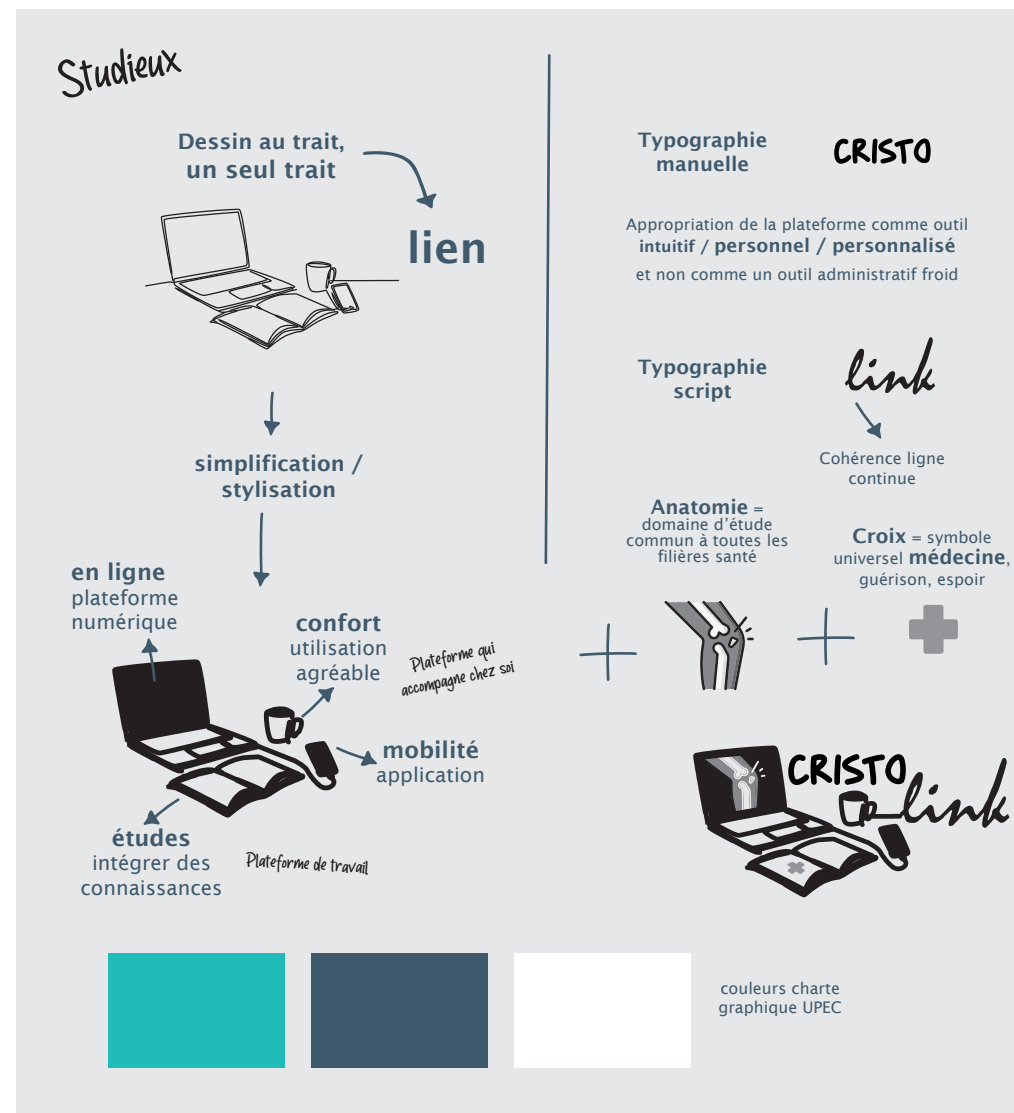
Studieux

Dessin au trait, un seul trait

lien

simplification / stylisation

en ligne
plateforme numérique

confort
utilisation agréable

Plateforme qui accompagne chez soi

mobilité
application

études
intégrer des connaissances

Plateforme de travail

Typographie manuelle

CRISTO

Appropriation de la plateforme comme outil intuitif / personnel / personnalisé et non comme un outil administratif froid

Typographie script

link

Cohérence ligne continue

Anatomie = domaine d'étude commun à toutes les filières santé

Croix = symbole universel médecine, guérison, espoir

CRISTO link

couleurs charte graphique UPEC